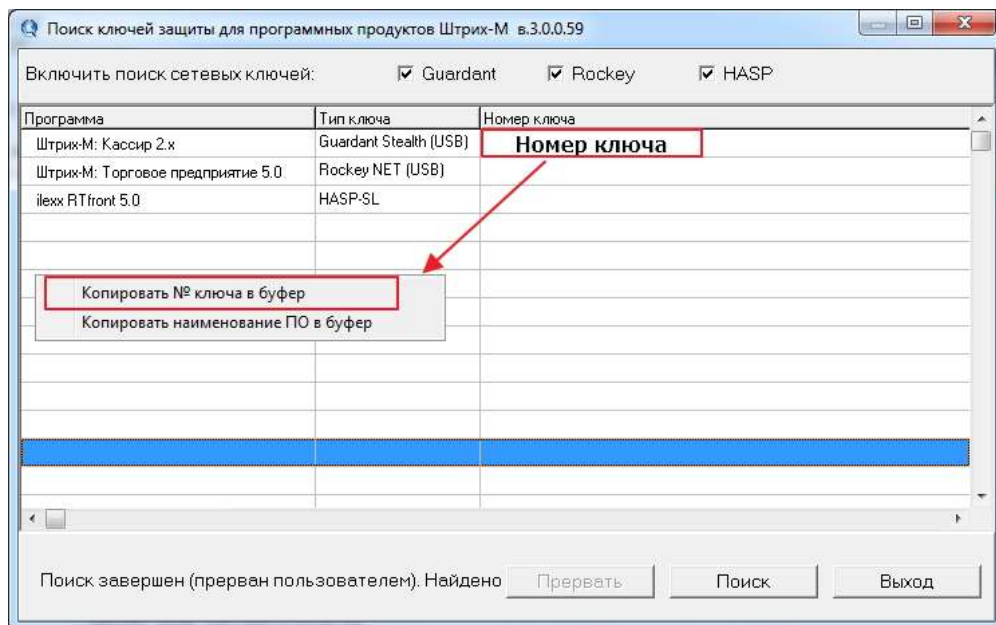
Поиск ключей защиты для программных продуктов Штрих-М в.3.0.0.59

Включить поиск сетевых ключей: Guardant Rockey HASP

| Программа | Тип ключа | Номер ключа |
|---|---|---|
| Штрих-М: Кассир 2.x | Guardant Stealth (USB) | Номер ключа |
| Штрих-М: Торговое предприятие 5.0 | Rockey NET (USB) | |
| ilexx RTfront 5.0 | HASP-SL | |

Копировать № ключа в буфер
Копировать наименование ПО в буфер

Поиск завершен (прерван пользователем). Найдено Прервать Поиск Выход